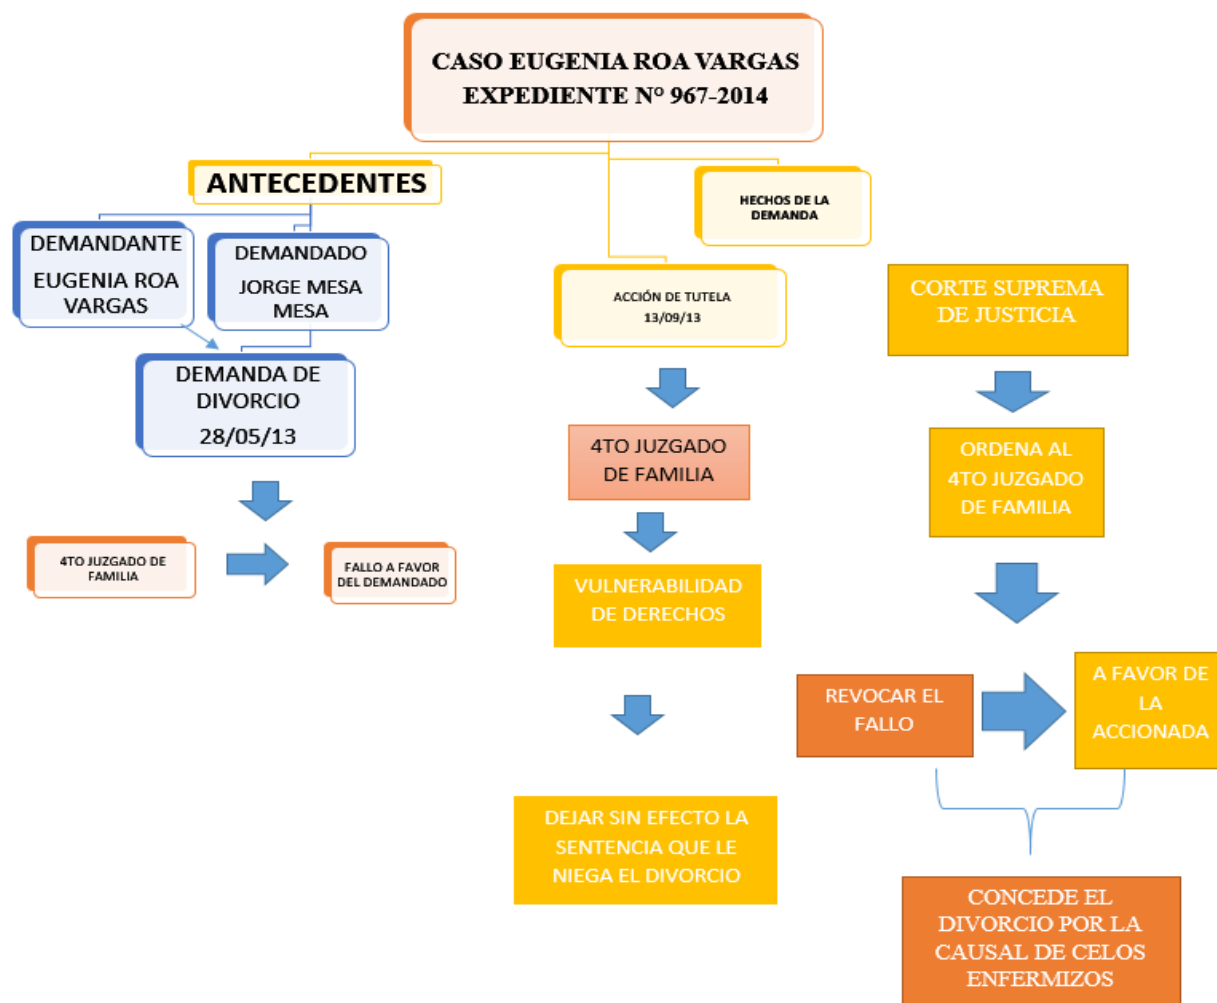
CASO EUGENIA ROA VARGAS
EXPEDIENTE Nº 967-2014

ANTECEDENTES

HECHOS DE LA DEMANDA

DEMANDANTE
EUGENIA ROA VARGAS

DEMANDADO
JORGE MESA MESA

DEMANDA DE DIVORCIO
28/05/13

4TO JUZGADO DE FAMILIA

FALLO A FAVOR DEL DEMANDADO

ACCIÓN DE TUTELA
13/09/13

4TO JUZGADO DE FAMILIA

VULNERABILIDAD DE DERECHOS

DEJAR SIN EFECTO LA SENTENCIA QUE LE NIEGA EL DIVORCIO

CORTE SUPREMA DE JUSTICIA

ORDENA AL 4TO JUZGADO DE FAMILIA

REVOCAR EL FALLO

A FAVOR DE LA ACCIONADA

CONCEDE EL DIVORCIO POR LA CAUSAL DE CELOS ENFERMIZOS